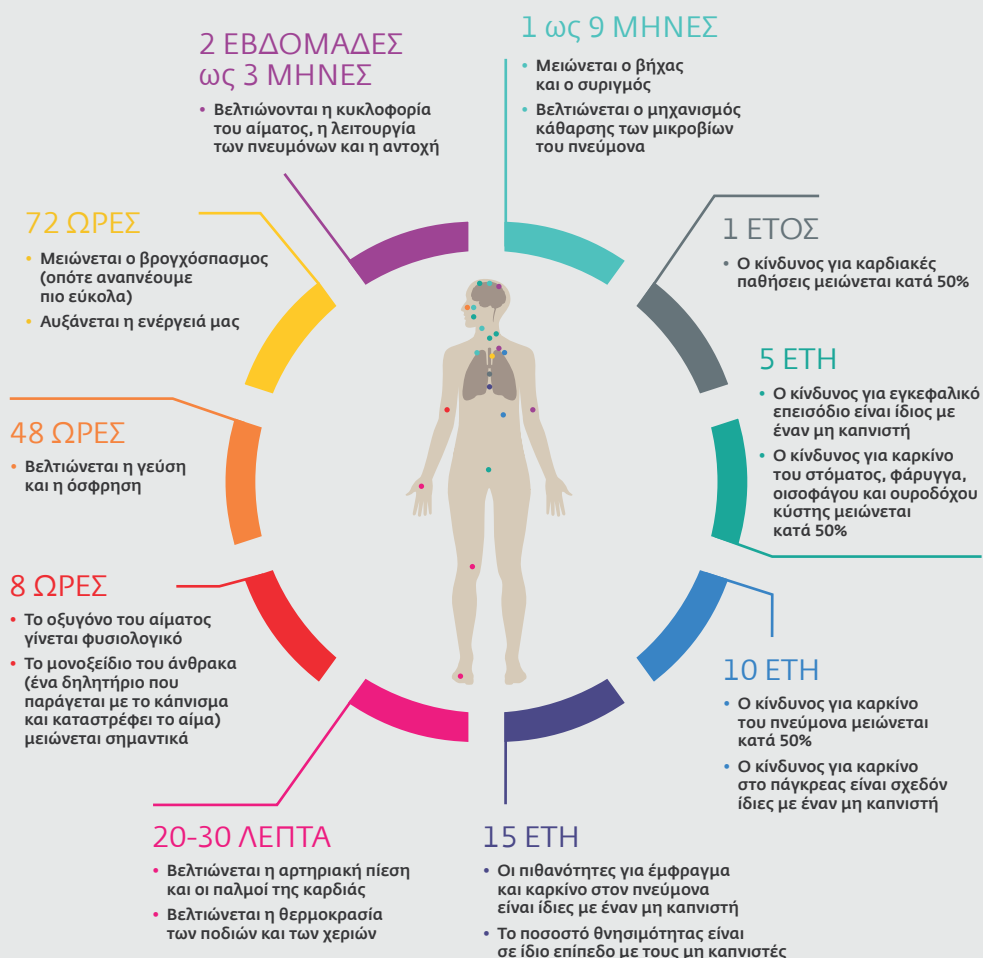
2 ΕΒΔΟΜΑΔΕΣ ως 3 ΜΗΝΕΣ

• Βελτιώνονται η κυκλοφορία του αίματος, η λειτουργία των πνευμόνων και η αντοχή

1 ως 9 ΜΗΝΕΣ

• Μειώνεται ο βήχας και ο συριγμός

• Βελτιώνεται ο μηχανισμός κάθαρσης των μικροβίων του πνεύμονα

72 ΩΡΕΣ

• Μειώνεται ο βρογχόσπασμος (οπότε αναπνέουμε πιο εύκολα)

• Αυξάνεται η ενέργειά μας

1 ΕΤΟΣ

• Ο κίνδυνος για καρδιακές παθήσεις μειώνεται κατά 50%

5 ΕΤΗ

• Ο κίνδυνος για εγκεφαλικό επεισόδιο είναι ίδιος με έναν μη καπνιστή

• Ο κίνδυνος για καρκίνο του στόματος, φάρυγγα, οισοφάγου και ουροδόχου κύστης μειώνεται κατά 50%

48 ΩΡΕΣ

• Βελτιώνεται η γεύση και η όσφρηση

8 ΩΡΕΣ

• Το οξυγόνο του αίματος γίνεται φυσιολογικό

• Το μονοξείδιο του άνθρακα (ένα δηλητήριο που παράγεται με το κάπνισμα και καταστρέφει το αίμα) μειώνεται σημαντικά

10 ΕΤΗ

• Ο κίνδυνος για καρκίνο του πνεύμονα μειώνεται κατά 50%

• Ο κίνδυνος για καρκίνο στο πάγκρεας είναι σχεδόν ίδιες με έναν μη καπνιστή

20-30 ΛΕΠΤΑ

• Βελτιώνεται η αρτηριακή πίεση και οι παλμοί της καρδιάς

• Βελτιώνεται η θερμοκρασία των ποδιών και των χεριών

15 ΕΤΗ

• Οι πιθανότητες για έμφραγμα και καρκίνο στον πνεύμονα είναι ίδιες με έναν μη καπνιστή

• Το ποσοστό θνησιμότητας είναι σε ίδιο επίπεδο με τους μη καπνιστές